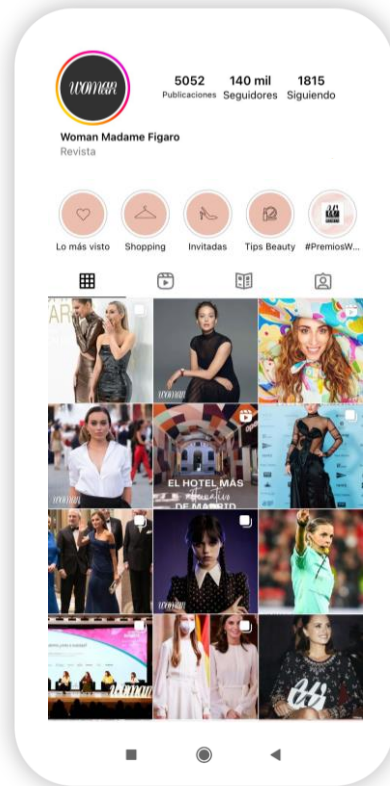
woman

5052 Publicaciones
140 mil Seguidores
1815 Siguiendo

Woman Madame Figaro
Revista

Lo más visto
Shopping
Invitadas
Tips Beauty
#PremiosW...

woman

EL HOTEL MÁS atractivo DE MADRID

woman

woman

woman